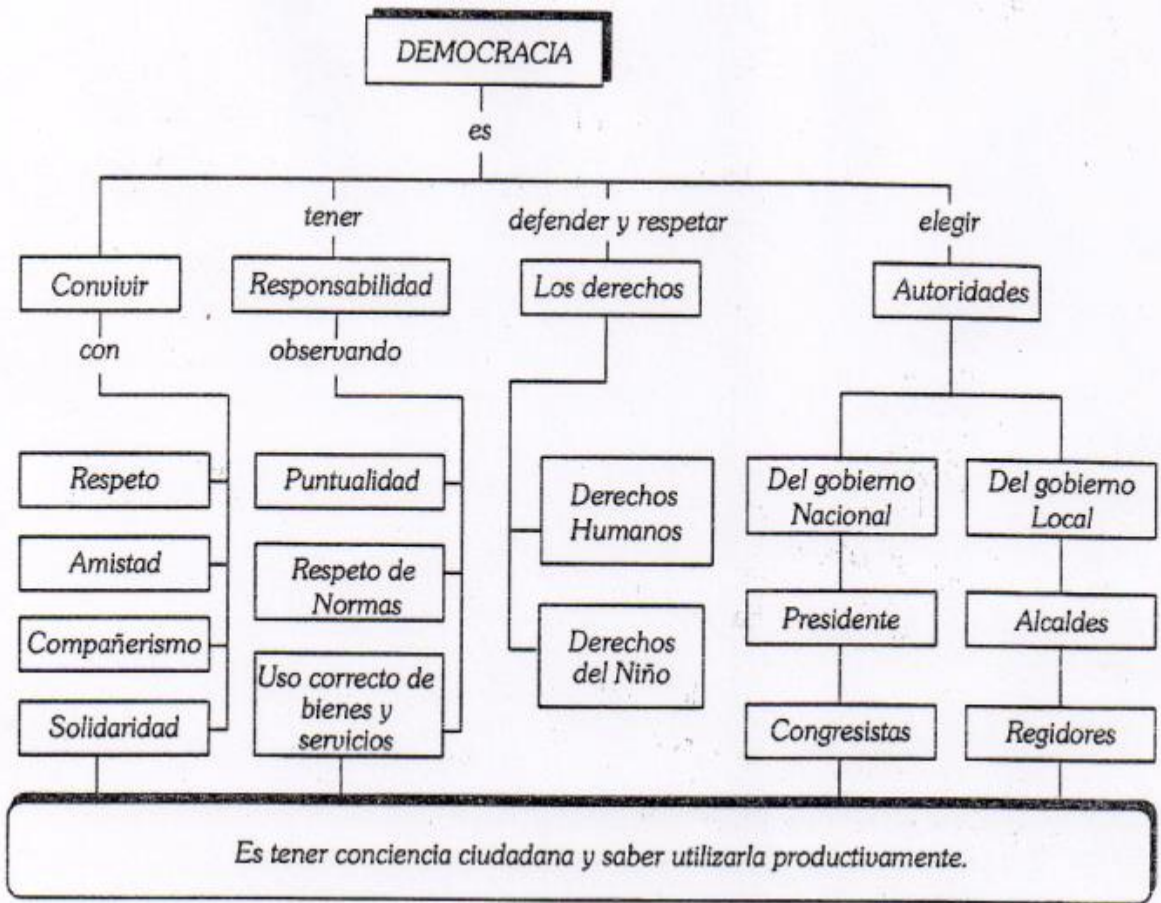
DEMOCRACIA

es

Convivir

con

Respeto

Amistad

Compañerismo

Solidaridad

tener

Responsabilidad

observando

Puntualidad

Respeto de Normas

Uso correcto de bienes y servicios

defender y respetar

Los derechos

Derechos Humanos

Derechos del Niño

elegir

Autoridades

Del gobierno Nacional

Presidente

Congresistas

Del gobierno Local

Alcaldes

Regidores

Es tener conciencia ciudadana y saber utilizarla productivamente.